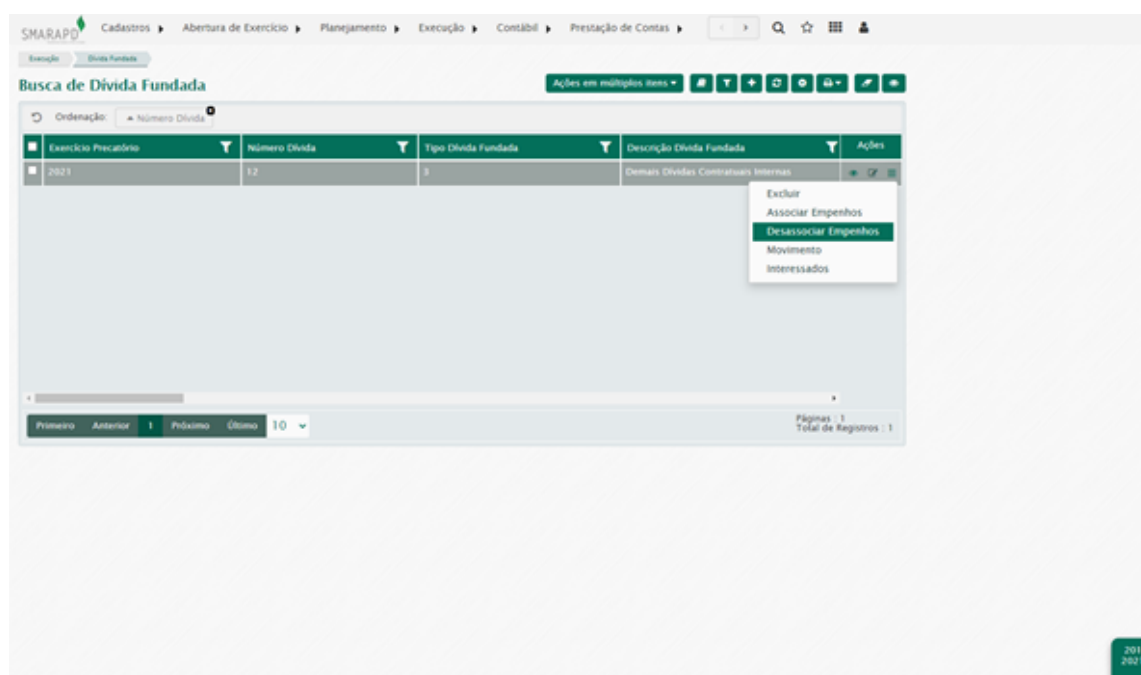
SMARAPD Cadastros ▸ Abertura de Exercício ▸ Planejamento ▸ Execução ▸ Contábil ▸ Prestação de Contas ▸

Execução Dívida Fundada

Busca de Dívida Fundada

Ações em múltiplos itens ▾

Ordenação: ▴ Número Dívida

| Exercício Precatório | Número Dívida | Tipo Dívida Fundada | Descrição Dívida Fundada | Ações |
|---|---|---|---|---|
| 2021 | 12 | 3 | Demais Dívidas Contratuais Internas | |

Excluir
Associar Empenhos
Desassociar Empenhos
Movimento
Interessados

Primeiro Anterior 1 Próximo Último 10

Páginas : 1
Total de Registros : 1

201
202